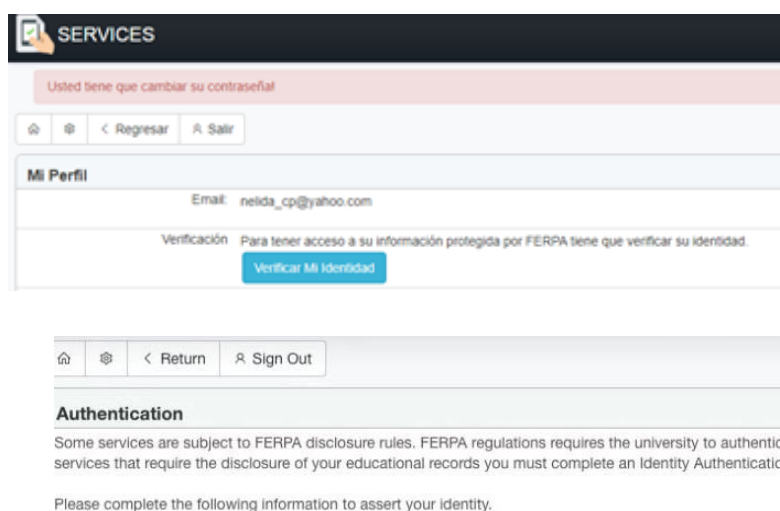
SERVICES

Usted tiene que cambiar su contraseña!

< Regresar   Salir

Mi Perfil

Email: nelida_cp@yahoo.com

Verificación Para tener acceso a su información protegida por FERPA tiene que verificar su identidad.

Verificar Mi Identidad

< Return   Sign Out

Authentication

Some services are subject to FERPA disclosure rules. FERPA regulations requires the university to authentic services that require the disclosure of your educational records you must complete an Identity Authenticatio

Please complete the following information to assert your identity.